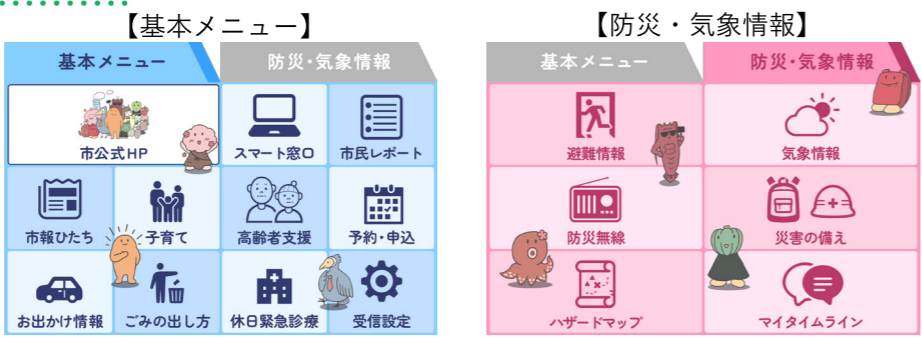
【基本メニュー】

基本メニュー
防災・気象情報

市公式HP
スマート窓口
市民レポート
市報ひたち
子育て
高齢者支援
予約・申込
お出かけ情報
ごみの出し方
休日緊急診療
受信設定

【防災・気象情報】

基本メニュー
防災・気象情報

避難情報
気象情報
防災無線
災害の備え
ハザードマップ
マイタイムライン